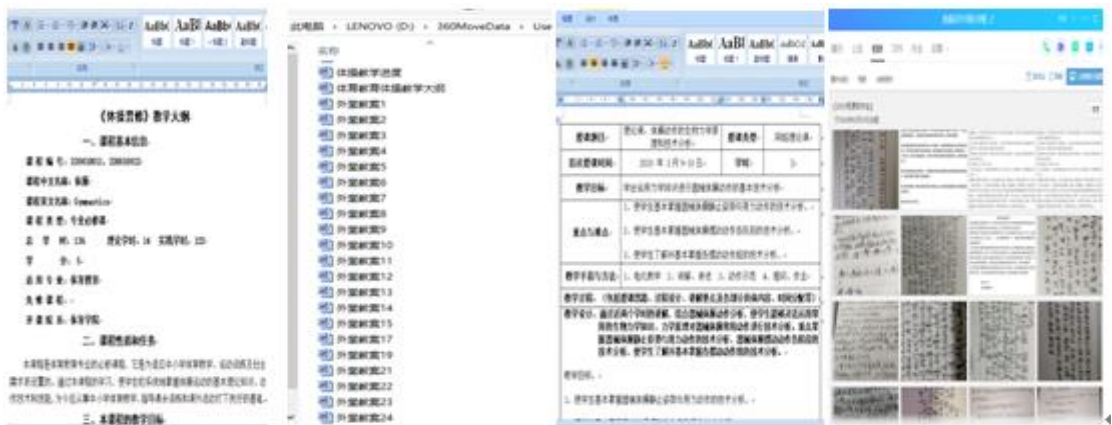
AaBbC AaBl AaBb AaBb(

《体操普修》教学大纲

一、课程基本信息

二、课程性质和任务

三、本课程的教学目标

此电脑 › LENOVO (D:) › 360MoveData › Use

名称

体操教学进度
体育教育体操教学大纲
外堂教案1
外堂教案2
外堂教案3
外堂教案4
外堂教案5
外堂教案6
外堂教案7
外堂教案8
外堂教案9
外堂教案10
外堂教案11
外堂教案12
外堂教案13
外堂教案14
外堂教案15
外堂教案17
外堂教案19
外堂教案21
外堂教案22
外堂教案23
外堂教案24

AaBbC AaBl AaBbC AaBbCc AaB

| 授课班级 | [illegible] | 授课类型 | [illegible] |
|---|---|---|---|
| 授课时间 | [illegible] | 学时 | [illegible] |
| 教学目标 | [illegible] | | |
| 重点与难点 | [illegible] | | |
| 教学手段与方法 | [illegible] | | |

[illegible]